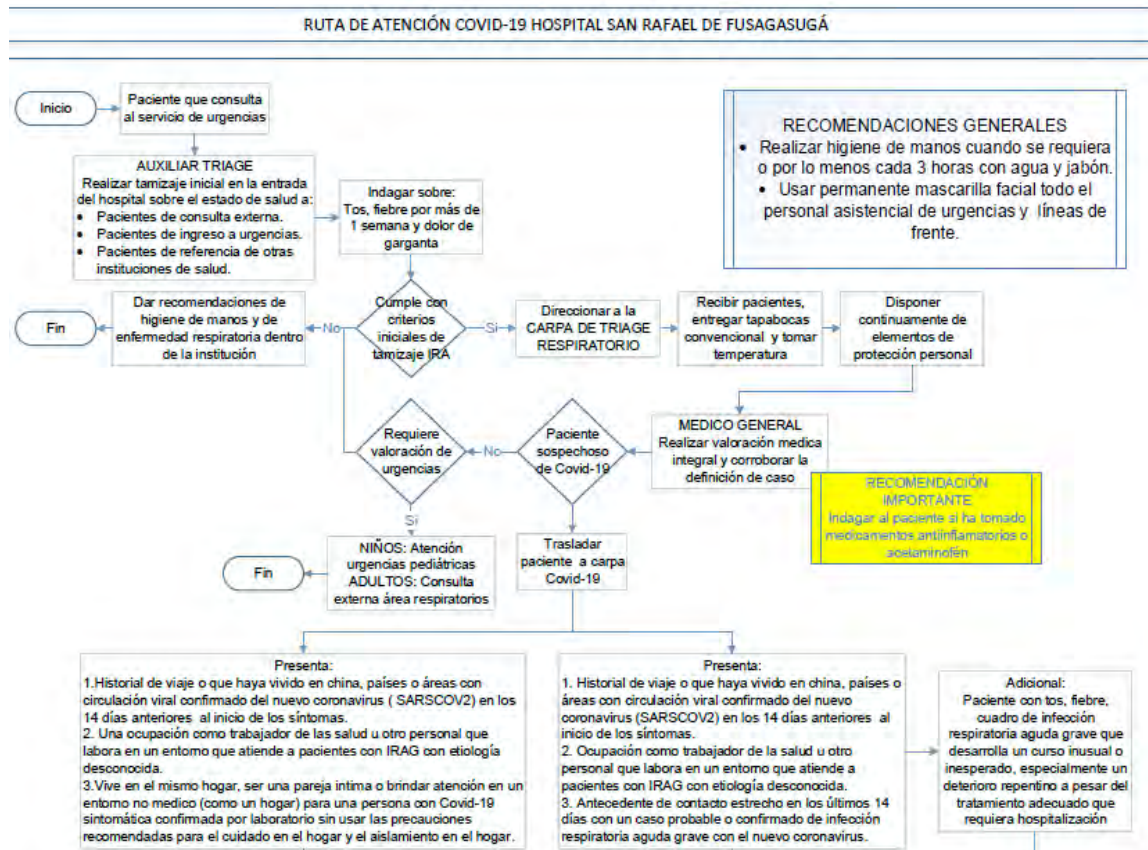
RUTA DE ATENCIÓN COVID-19 HOSPITAL SAN RAFAEL DE FUSAGASUGÁ

Inicio

Paciente que consulta al servicio de urgencias

AUXILIAR TRIAGE
Realizar tamizaje inicial en la entrada del hospital sobre el estado de salud a:
• Pacientes de consulta externa.
• Pacientes de ingreso a urgencias.
• Pacientes de referencia de otras instituciones de salud.

Indagar sobre:
Tos, fiebre por más de 1 semana y dolor de garganta

RECOMENDACIONES GENERALES
• Realizar higiene de manos cuando se requiera o por lo menos cada 3 horas con agua y jabón.
• Usar permanente mascarilla facial todo el personal asistencial de urgencias y líneas de frente.

Fin

Dar recomendaciones de higiene de manos y de enfermedad respiratoria dentro de la institución

No

Cumple con criterios iniciales de tamizaje IRA

Si

Direccionar a la CARPA DE TRIAGE RESPIRATORIO

Recibir pacientes, entregar tapabocas convencional y tomar temperatura

Disponer continuamente de elementos de protección personal

Requiere valoración de urgencias

No

Paciente sospechoso de Covid-19

MEDICO GENERAL
Realizar valoración medica integral y corroborar la definición de caso

RECOMENDACIÓN IMPORTANTE
Indagar al paciente si ha tomado medicamentos antiinflamatorios o acetaminofén

Si

NIÑOS: Atención urgencias pediátricas
ADULTOS: Consulta externa área respiratorios

Fin

Trasladar paciente a carpa Covid-19

Presenta:
1.Historial de viaje o que haya vivido en china, países o áreas con circulación viral confirmado del nuevo coronavirus ( SARSCOV2) en los 14 días anteriores al inicio de los síntomas.
2. Una ocupación como trabajador de las salud u otro personal que labora en un entorno que atiende a pacientes con IRAG con etiología desconocida.
3.Vive en el mismo hogar, ser una pareja intima o brindar atención en un entorno no medico (como un hogar) para una persona con Covid-19 sintomática confirmada por laboratorio sin usar las precauciones recomendadas para el cuidado en el hogar y el aislamiento en el hogar.

Presenta:
1. Historial de viaje o que haya vivido en china, países o áreas con circulación viral confirmado del nuevo coronavirus (SARSCOV2) en los 14 días anteriores al inicio de los síntomas.
2. Ocupación como trabajador de la salud u otro personal que labora en un entorno que atiende a pacientes con IRAG con etiología desconocida.
3. Antecedente de contacto estrecho en los últimos 14 días con un caso probable o confirmado de infección respiratoria aguda grave con el nuevo coronavirus.

Adicional:
Paciente con tos, fiebre, cuadro de infección respiratoria aguda grave que desarrolla un curso inusual o inesperado, especialmente un deterioro repentino a pesar del tratamiento adecuado que requiera hospitalización